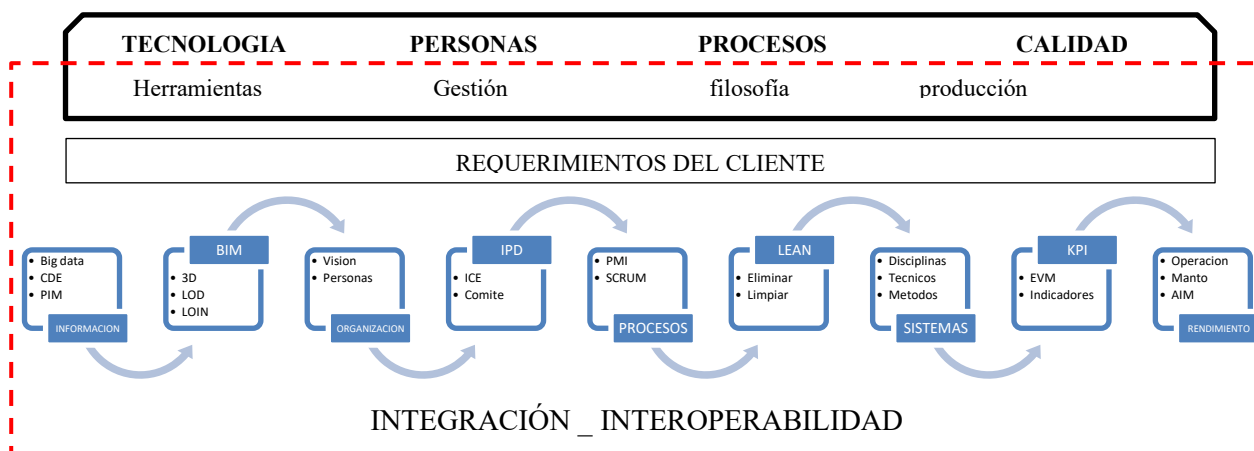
TECNOLOGIA PERSONAS PROCESOS CALIDAD

Herramientas Gestión filosofía producción

REQUERIMIENTOS DEL CLIENTE

- Big data
- CDE
- PIM

INFORMACION

BIM

- 3D
- LOD
- LOIN

- Vision
- Personas

ORGANIZACION

IPD

- ICE
- Comite

- PMI
- SCRUM

PROCESOS

LEAN

- Eliminar
- Limpiar

- Disciplinas
- Tecnicos
- Metodos

SISTEMAS

KPI

- EVM
- Indicadores

- Operacion
- Manto
- AIM

RENDIMIENTO

INTEGRACIÓN _ INTEROPERABILIDAD